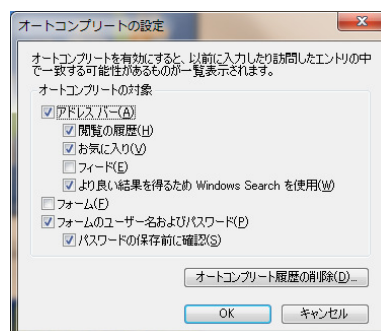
オートコンプリートの設定

オートコンプリートを有効にすると、以前に入力したり訪問したエントリの中で一致する可能性があるものが一覧表示されます。

オートコンプリートの対象

アドレス バー(A)

閲覧の履歴(H)

お気に入り(V)

フィード(E)

より良い結果を得るため Windows Search を使用(W)

フォーム(F)

フォームのユーザー名およびパスワード(P)

パスワードの保存前に確認(S)

オートコンプリート履歴の削除(D)...

OK

キャンセル